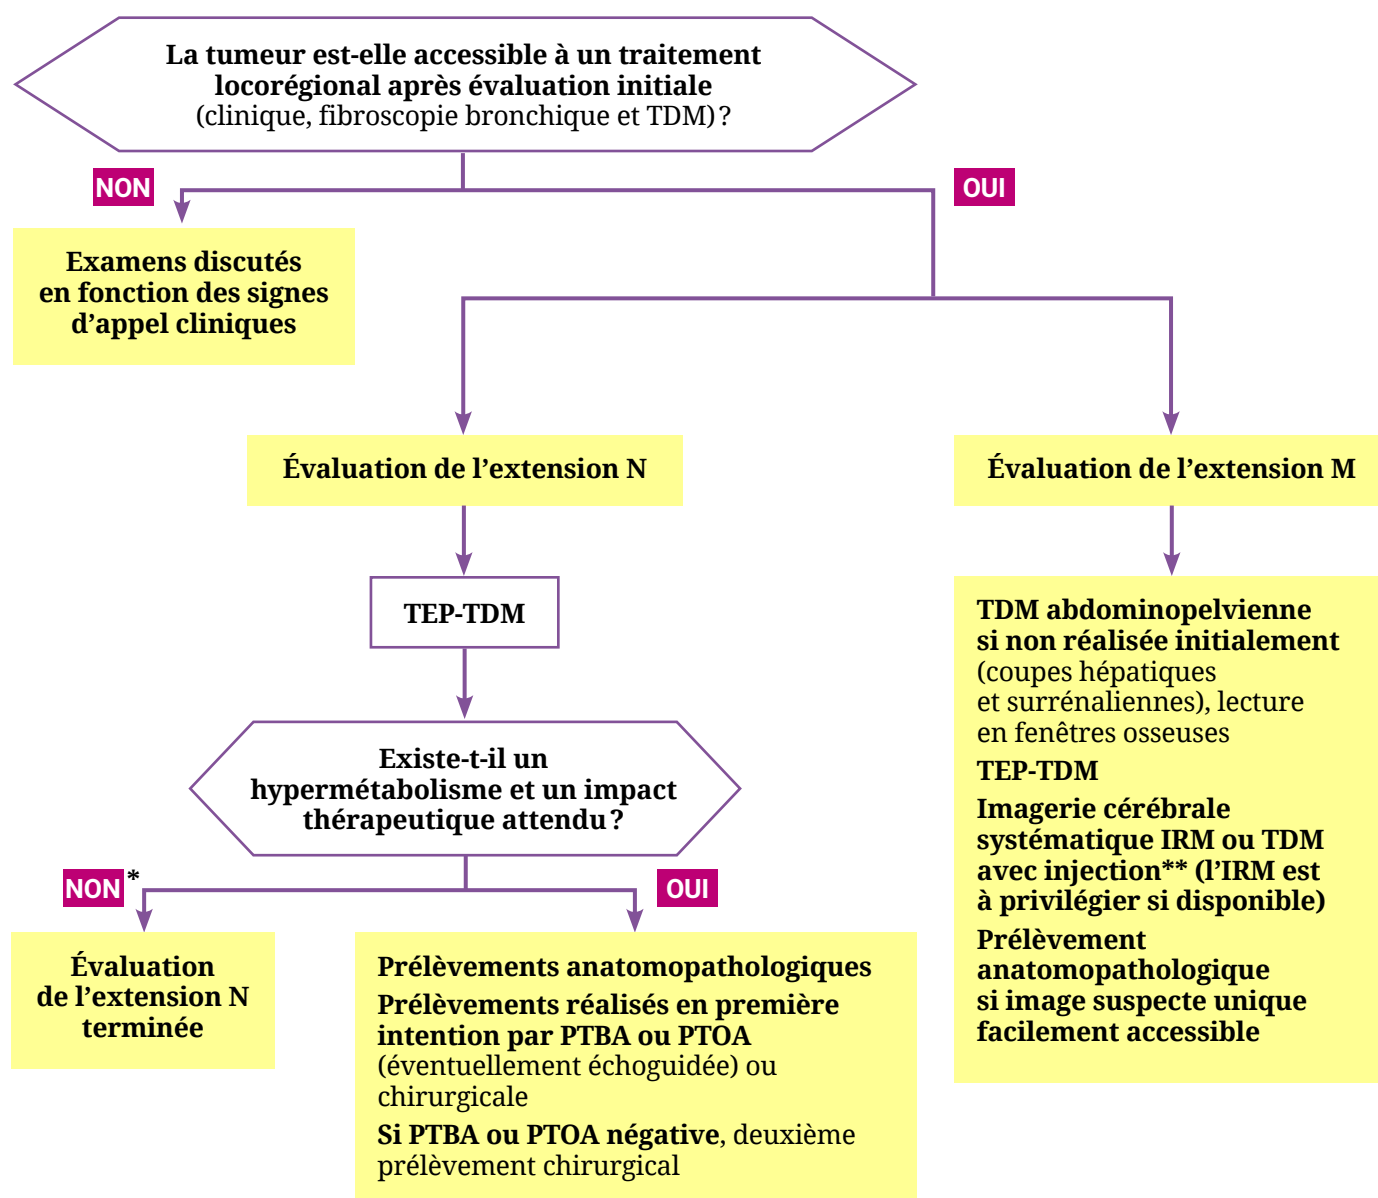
La tumeur est-elle accessible à un traitement locorégional après évaluation initiale (clinique, fibroscopie bronchique et TDM) ?

NON

OUI

Examens discutés en fonction des signes d'appel cliniques

Évaluation de l'extension N

Évaluation de l'extension M

TEP-TDM

Existe-t-il un hypermétabolisme et un impact thérapeutique attendu ?

NON*

OUI

Évaluation de l'extension N terminée

Prélèvements anatomopathologiques

Prélèvements réalisés en première intention par PTBA ou PTOA (éventuellement échoguidée) ou chirurgicale

Si PTBA ou PTOA négative, deuxième prélèvement chirurgical

TDM abdominopelvienne si non réalisée initialement (coupes hépatiques et surrénaliennes), lecture en fenêtres osseuses

TEP-TDM

Imagerie cérébrale systématique IRM ou TDM avec injection** (l'IRM est à privilégier si disponible)

Prélèvement anatomopathologique si image suspecte unique facilement accessible